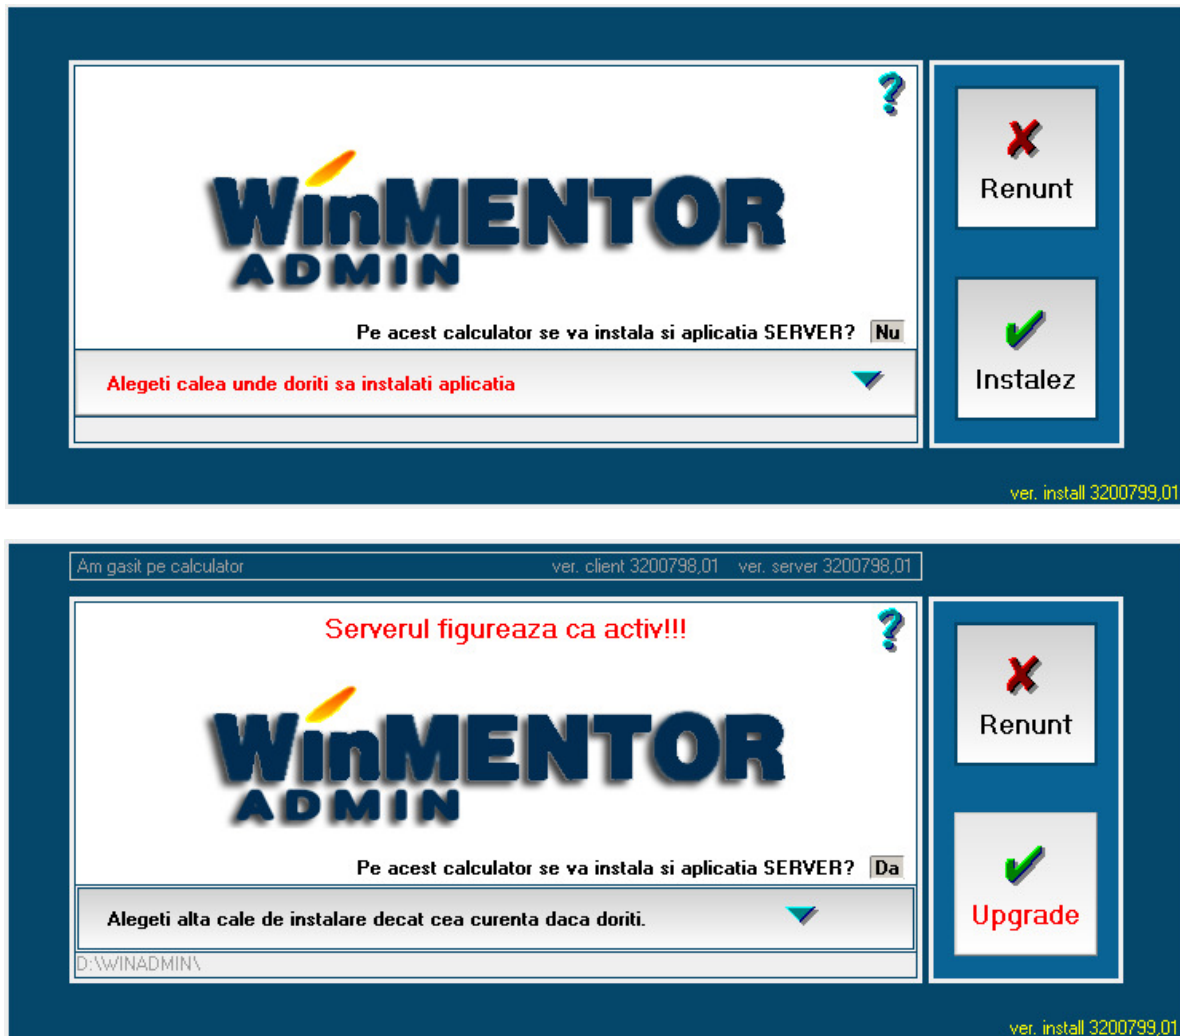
?

WinMENTOR
ADMIN

Renunt

Pe acest calculator se va instala si aplicatia SERVER? Nu

Alegeti calea unde doriti sa instalati aplicatia

Instalez

ver. install 3200799,01

Am gasit pe calculator ver. client 3200798,01 ver. server 3200798,01

Serverul figureaza ca activ!!!

?

WinMENTOR
ADMIN

Renunt

Pe acest calculator se va instala si aplicatia SERVER? Da

Alegeti alta cale de instalare decat cea curenta daca doriti.

Upgrade

D:\WINADMIN\

ver. install 3200799,01